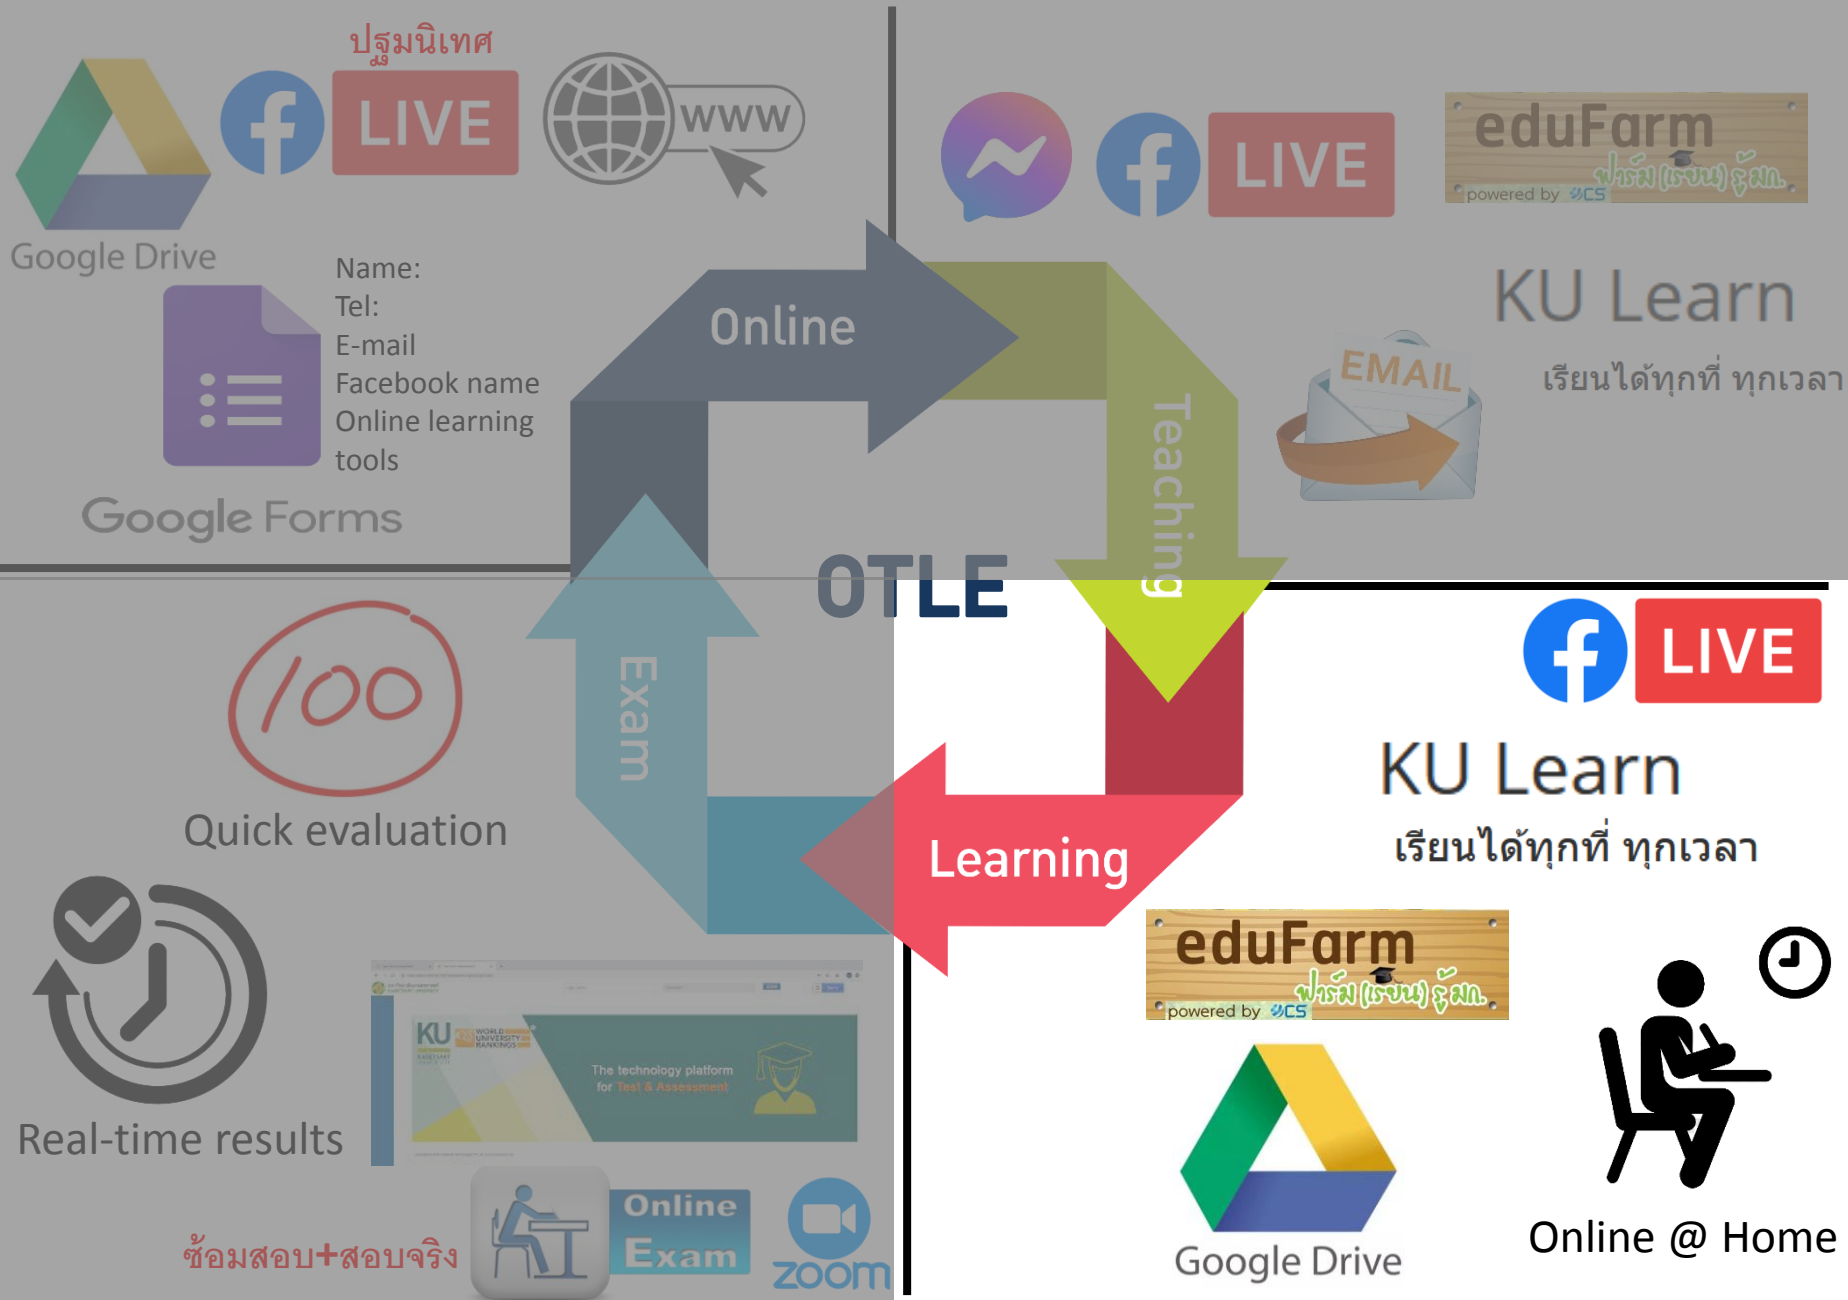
ปฐมนิเทศ

LIVE

WWW

Google Drive

Name:
Tel:
E-mail
Facebook name
Online learning tools

Google Forms

LIVE

eduFarm
ฟาร์ม (เรียน) รู้ มก.
powered by CS

KU Learn

EMAIL

เรียนได้ทุกที่ ทุกเวลา

Online

Teaching

OTLE

Exam

Learning

100

Quick evaluation

Real-time results

KU

The technology platform for Test & Assessment

ซ้อมสอบ+สอบจริง

Online Exam

zoom

LIVE

KU Learn

เรียนได้ทุกที่ ทุกเวลา

eduFarm
ฟาร์ม (เรียน) รู้ มก.
powered by CS

Google Drive

Online @ Home